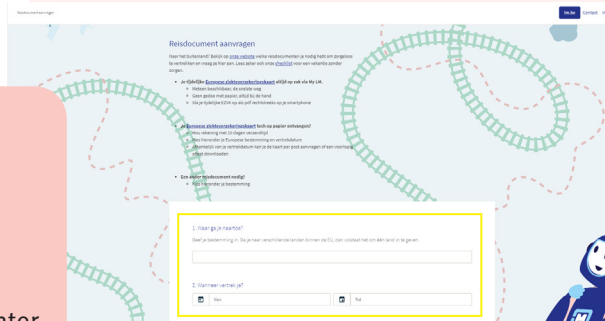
Reisdocument aanvragen

Reisdocument aanvragen

Naar het buitenland? Bekijk op onze website welke reisdocumenten je nodig hebt om zorgeloos te vertrekken en vraag ze hier aan. Lees zeker ook onze checklist voor een vakantie zonder zorgen.

Je tijdelijke Europese ziekteverzekeringskaart altijd op zak via My LM.
Meteen beschikbaar, de snelste weg
Geen gedoe met papier, altijd bij de hand
Via je tijdelijke EZVK op als pdf rechtstreeks op je smartphone

Je Europese ziekteverzekeringskaart toch op papier ontvangen?
Hou rekening met 10 dagen verzendtijd
Geef hieronder je Europese bestemming en vertrekdatum
Afhankelijk van je vertrekdatum kan je de kaart per post aanvragen of een voorlopig attest downloaden

Een ander reisdocument nodig?
Geef hieronder je bestemming

1. Waar ga je naartoe?
Geef je bestemming in. Ga je naar verschillende landen binnen de EU, dan volstaat het om één land in te geven.

2. Wanneer vertrek je?
Van
Tot

Contact
ator